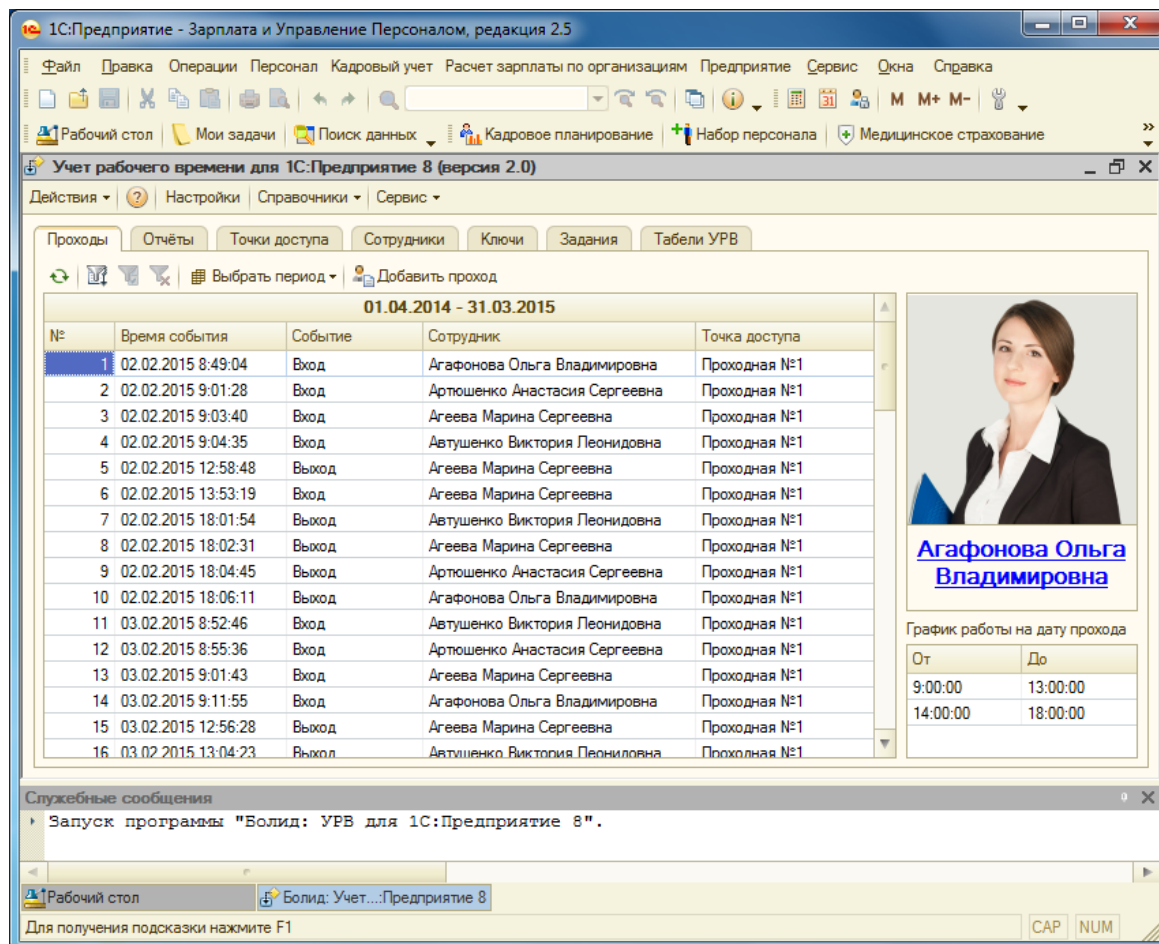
1С:Предприятие - Зарплата и Управление Персоналом, редакция 2.5

Файл Правка Операции Персонал Кадровый учет Расчет зарплаты по организациям Предприятие Сервис Окна Справка

M M+ M-

Рабочий стол | Мои задачи | Поиск данных | Кадровое планирование | Набор персонала | Медицинское страхование

Учет рабочего времени для 1С:Предприятие 8 (версия 2.0)

Действия | Настройки | Справочники | Сервис

Проходы | Отчёты | Точки доступа | Сотрудники | Ключи | Задания | Табели УРВ

Выбрать период | Добавить проход

01.04.2014 - 31.03.2015

| № | Время события | Событие | Сотрудник | Точка доступа |
|---|---|---|---|---|
| 1 | 02.02.2015 8:49:04 | Вход | Агафонова Ольга Владимировна | Проходная №1 |
| 2 | 02.02.2015 9:01:28 | Вход | Артюшенко Анастасия Сергеевна | Проходная №1 |
| 3 | 02.02.2015 9:03:40 | Вход | Агеева Марина Сергеевна | Проходная №1 |
| 4 | 02.02.2015 9:04:35 | Вход | Автушенко Виктория Леонидовна | Проходная №1 |
| 5 | 02.02.2015 12:58:48 | Выход | Агеева Марина Сергеевна | Проходная №1 |
| 6 | 02.02.2015 13:53:19 | Вход | Агеева Марина Сергеевна | Проходная №1 |
| 7 | 02.02.2015 18:01:54 | Выход | Автушенко Виктория Леонидовна | Проходная №1 |
| 8 | 02.02.2015 18:02:31 | Выход | Агеева Марина Сергеевна | Проходная №1 |
| 9 | 02.02.2015 18:04:45 | Выход | Артюшенко Анастасия Сергеевна | Проходная №1 |
| 10 | 02.02.2015 18:06:11 | Выход | Агафонова Ольга Владимировна | Проходная №1 |
| 11 | 03.02.2015 8:52:46 | Вход | Автушенко Виктория Леонидовна | Проходная №1 |
| 12 | 03.02.2015 8:55:36 | Вход | Артюшенко Анастасия Сергеевна | Проходная №1 |
| 13 | 03.02.2015 9:01:43 | Вход | Агеева Марина Сергеевна | Проходная №1 |
| 14 | 03.02.2015 9:11:55 | Вход | Агафонова Ольга Владимировна | Проходная №1 |
| 15 | 03.02.2015 12:56:28 | Выход | Агеева Марина Сергеевна | Проходная №1 |
| 16 | 03.02.2015 13:04:23 | Выход | Автушенко Виктория Леонидовна | Проходная №1 |

Агафонова Ольга Владимировна

График работы на дату прохода

| От | До |
|---|---|
| 9:00:00 | 13:00:00 |
| 14:00:00 | 18:00:00 |

Служебные сообщения

Запуск программы "Болид: УРВ для 1С:Предприятие 8".

Рабочий стол | Болид: Учет...:Предприятие 8

Для получения подсказки нажмите F1

CAP NUM